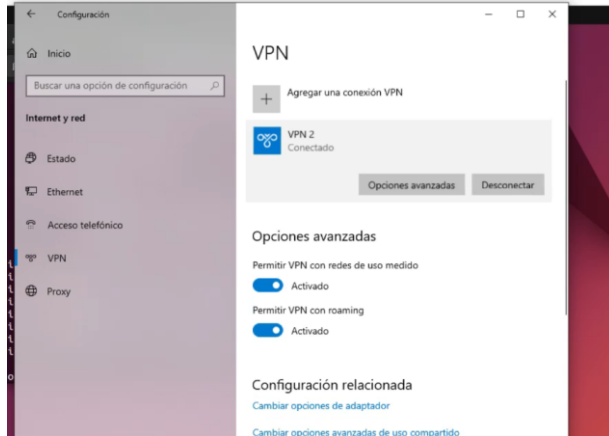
Configuración

Inicio

Buscar una opción de configuración

Internet y red

Estado

Ethernet

Acceso telefónico

VPN

Proxy

VPN

Agregar una conexión VPN

VPN 2
Conectado

Opciones avanzadas

Desconectar

Opciones avanzadas

Permitir VPN con redes de uso medido

Activado

Permitir VPN con roaming

Activado

Configuración relacionada

Cambiar opciones de adaptador

Cambiar opciones avanzadas de uso compartido